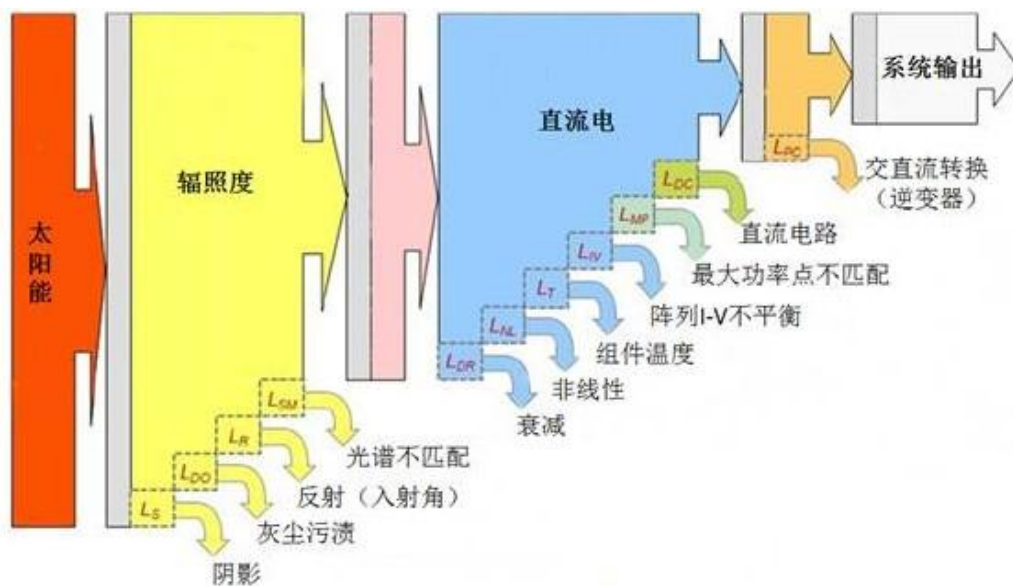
太阳能

辐照度

$L_{SM}$ 光谱不匹配
$L_R$ 反射（入射角）
$L_{DO}$ 灰尘污渍
$L_S$ 阴影

直流电

$L_{DC}$ 直流电路
$L_{MP}$ 最大功率点不匹配
$L_{IV}$ 阵列I-V不平衡
$L_T$ 组件温度
$L_{NL}$ 非线性
$L_{DR}$ 衰减

系统输出

$L_{PC}$ 交直流转换（逆变器）